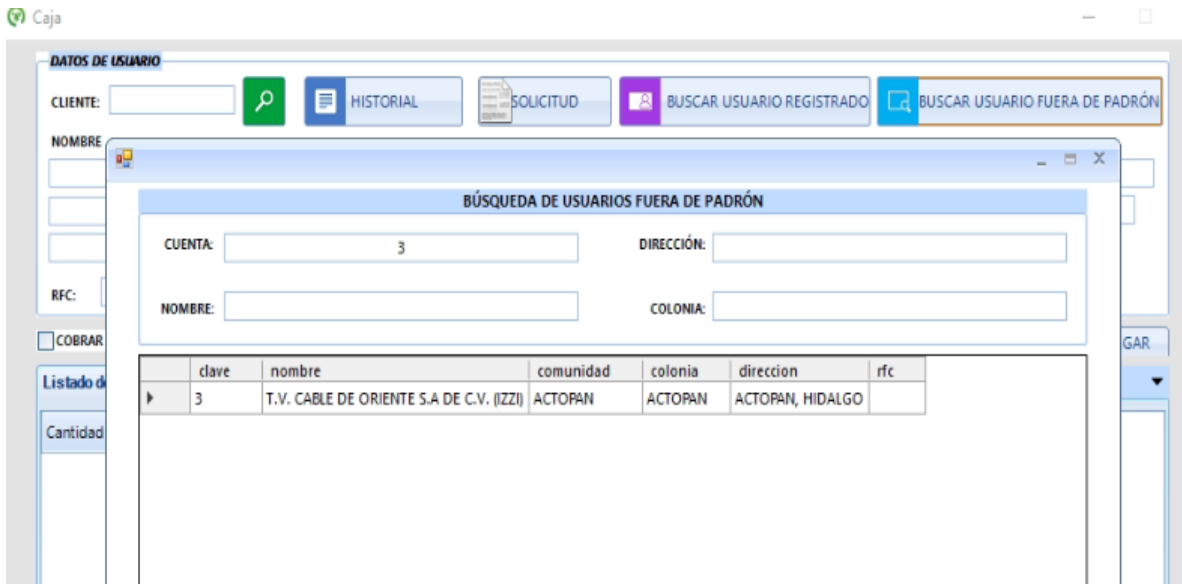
Caja

DATOS DE USUARIO

CLIENTE:

HISTORIAL

SOLICITUD

BUSCAR USUARIO REGISTRADO

BUSCAR USUARIO FUERA DE PADRÓN

NOMBRE

RFC:

COBRAR

Listado d

Cantidad

GAR

BÚSQUEDA DE USUARIOS FUERA DE PADRÓN

CUENTA: 3

DIRECCIÓN:

NOMBRE:

COLONIA:

| | clave | nombre | comunidad | colonia | direccion | rfc |
|---|---|---|---|---|---|---|
| ▸ | 3 | T.V. CABLE DE ORIENTE S.A DE C.V. (IZZI) | ACTOPAN | ACTOPAN | ACTOPAN, HIDALGO | |